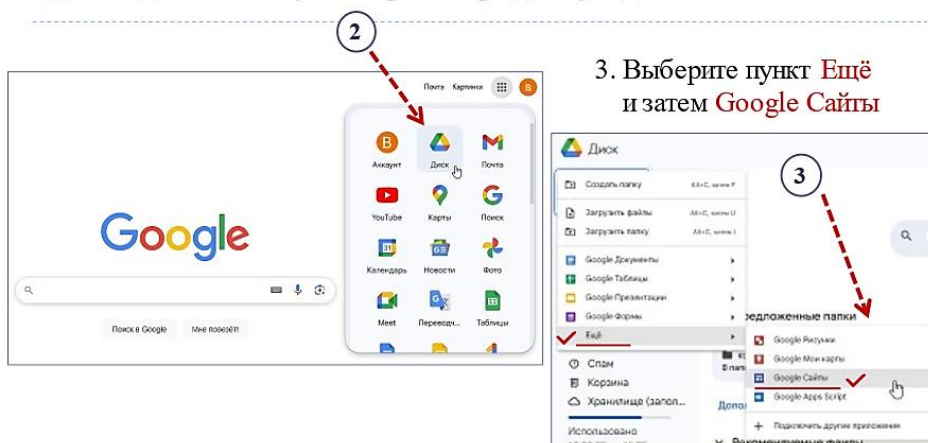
2

Почта Картинки B

B
Аккаунт
Диск
Почта
YouTube
Карты
Поиск
Календарь
Новости
Фото
Meet
Переводч...
Таблицы

Google

Поиск в Google Мне повезёт!

3. Выберите пункт Ещё и затем Google Сайты

Диск

Создать папку Alt+C, затем F
Загрузить файлы Alt+C, затем U
Загрузить папку Alt+C, затем I
Google Документы
Google Таблицы
Google Презентации
Google Формы
Ещё

3

редложенные папки

Google Рисунки
Google Мои карты
Google Сайты
Google Apps Script
Подключить другие приложения

Спам
Корзина
Хранилище (запол...
Использовано
Допол
Рекомендуемые файлы